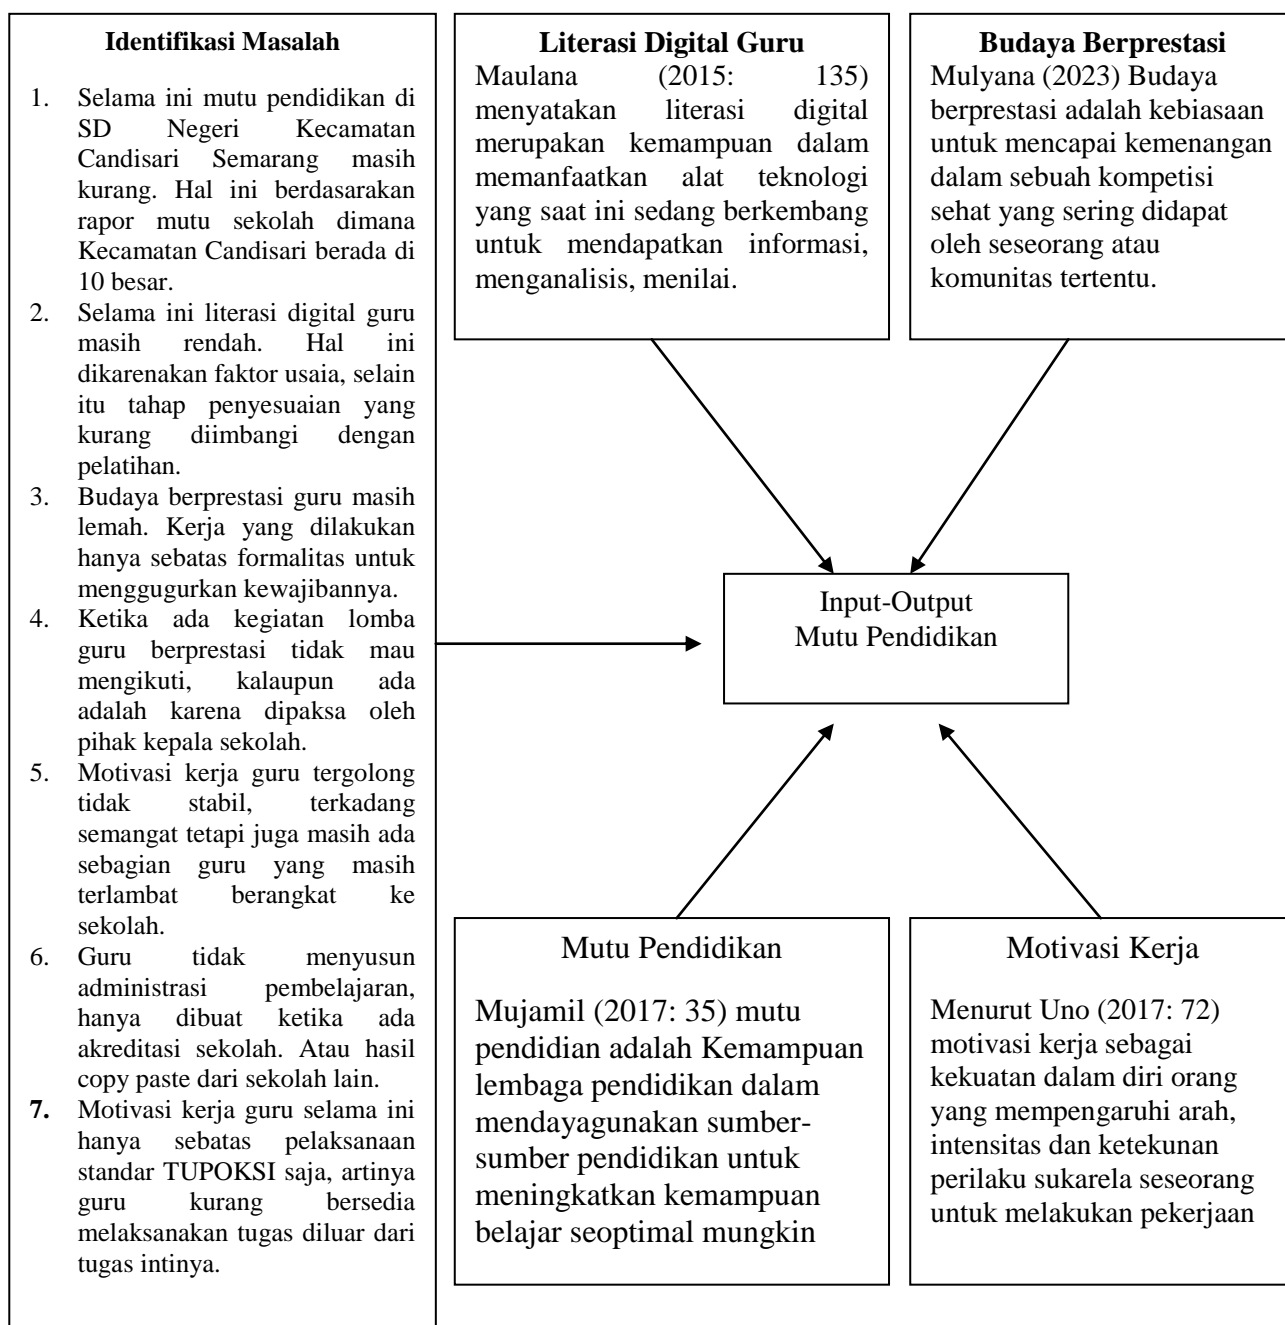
**Identifikasi Masalah**

1. Selama ini mutu pendidikan di SD Negeri Kecamatan Candisari Semarang masih kurang. Hal ini berdasarakan rapor mutu sekolah dimana Kecamatan Candisari berada di 10 besar.
2. Selama ini literasi digital guru masih rendah. Hal ini dikarenakan faktor usaia, selain itu tahap penyesuaian yang kurang diimbangi dengan pelatihan.
3. Budaya berprestasi guru masih lemah. Kerja yang dilakukan hanya sebatas formalitas untuk menggugurkan kewajibannya.
4. Ketika ada kegiatan lomba guru berprestasi tidak mau mengikuti, kalaupun ada adalah karena dipaksa oleh pihak kepala sekolah.
5. Motivasi kerja guru tergolong tidak stabil, terkadang semangat tetapi juga masih ada sebagian guru yang masih terlambat berangkat ke sekolah.
6. Guru tidak menyusun administrasi pembelajaran, hanya dibuat ketika ada akreditasi sekolah. Atau hasil copy paste dari sekolah lain.
7. Motivasi kerja guru selama ini hanya sebatas pelaksanaan standar TUPOKSI saja, artinya guru kurang bersedia melaksanakan tugas diluar dari tugas intinya.

**Literasi Digital Guru**
Maulana (2015: 135) menyatakan literasi digital merupakan kemampuan dalam memanfaatkan alat teknologi yang saat ini sedang berkembang untuk mendapatkan informasi, menganalisis, menilai.

**Budaya Berprestasi**
Mulyana (2023) Budaya berprestasi adalah kebiasaan untuk mencapai kemenangan dalam sebuah kompetisi sehat yang sering didapat oleh seseorang atau komunitas tertentu.

Input-Output
Mutu Pendidikan

Mutu Pendidikan

Mujamil (2017: 35) mutu pendidian adalah Kemampuan lembaga pendidikan dalam mendayagunakan sumber-sumber pendidikan untuk meningkatkan kemampuan belajar seoptimal mungkin

Motivasi Kerja

Menurut Uno (2017: 72) motivasi kerja sebagai kekuatan dalam diri orang yang mempengaruhi arah, intensitas dan ketekunan perilaku sukarela seseorang untuk melakukan pekerjaan